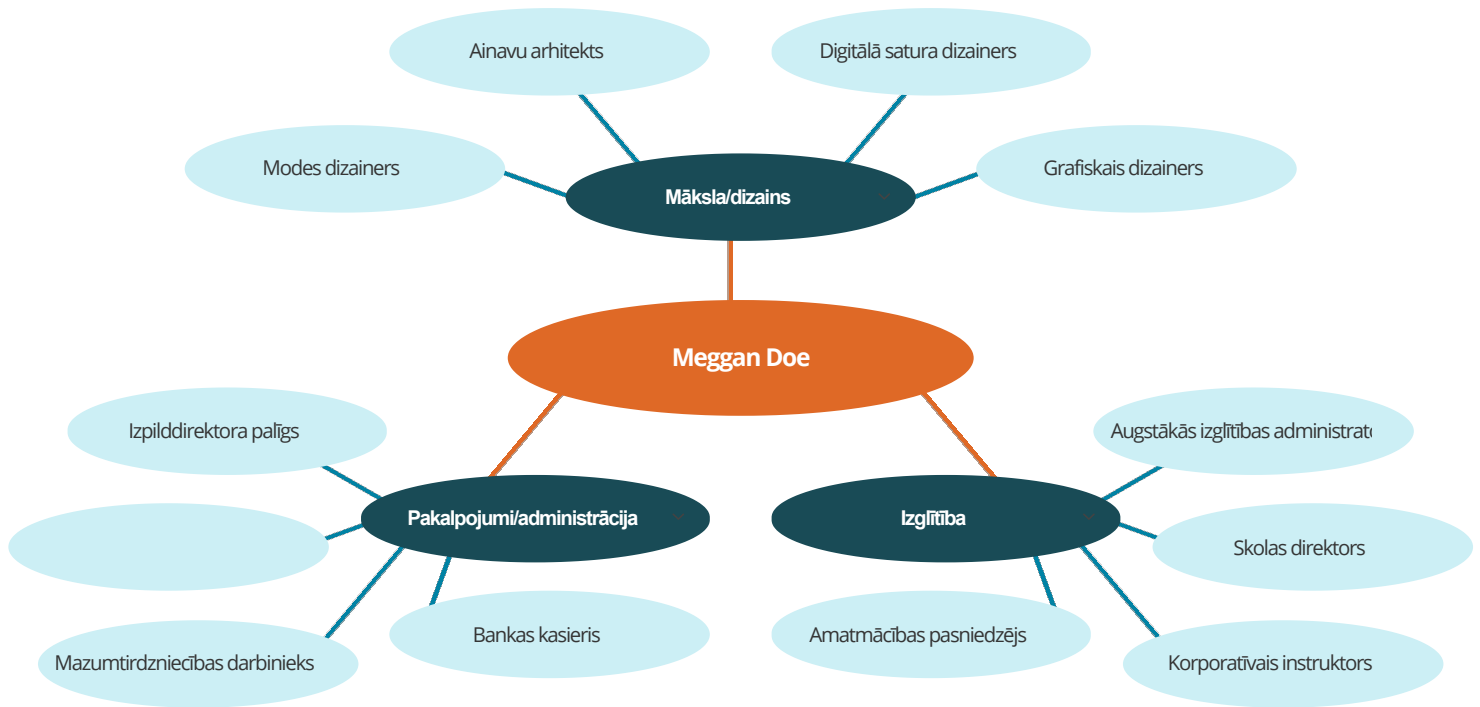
Ainavu arhitekts

Digitālā satura dizainers

Modes dizainers

Māksla/dizains

Grafiskais dizainers

Meggan Doe

Izpilddirektora palīgs

Augstākās izglītības administrat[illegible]

Pakalpojumi/administrācija

Izglītība

Skolas direktors

Bankas kasieris

Amatmācības pasniedzējs

Mazumtirdzniecības darbinieks

Korporatīvais instruktors